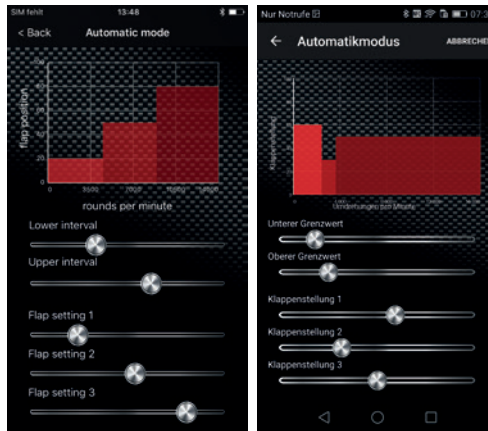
SIM fehlt 13:48

< Back Automatic mode

flap position

100
80
60
40
20
0

0 3500 7000 10500 14000

rounds per minute

Lower interval

Upper interval

Flap setting 1

Flap setting 2

Flap setting 3

Nur Notrufe 07:3

← Automatikmodus ABBRECHE

Klappenstellung

Umdrehungen pro Minute

Unterer Grenzwert

Oberer Grenzwert

Klappenstellung 1

Klappenstellung 2

Klappenstellung 3